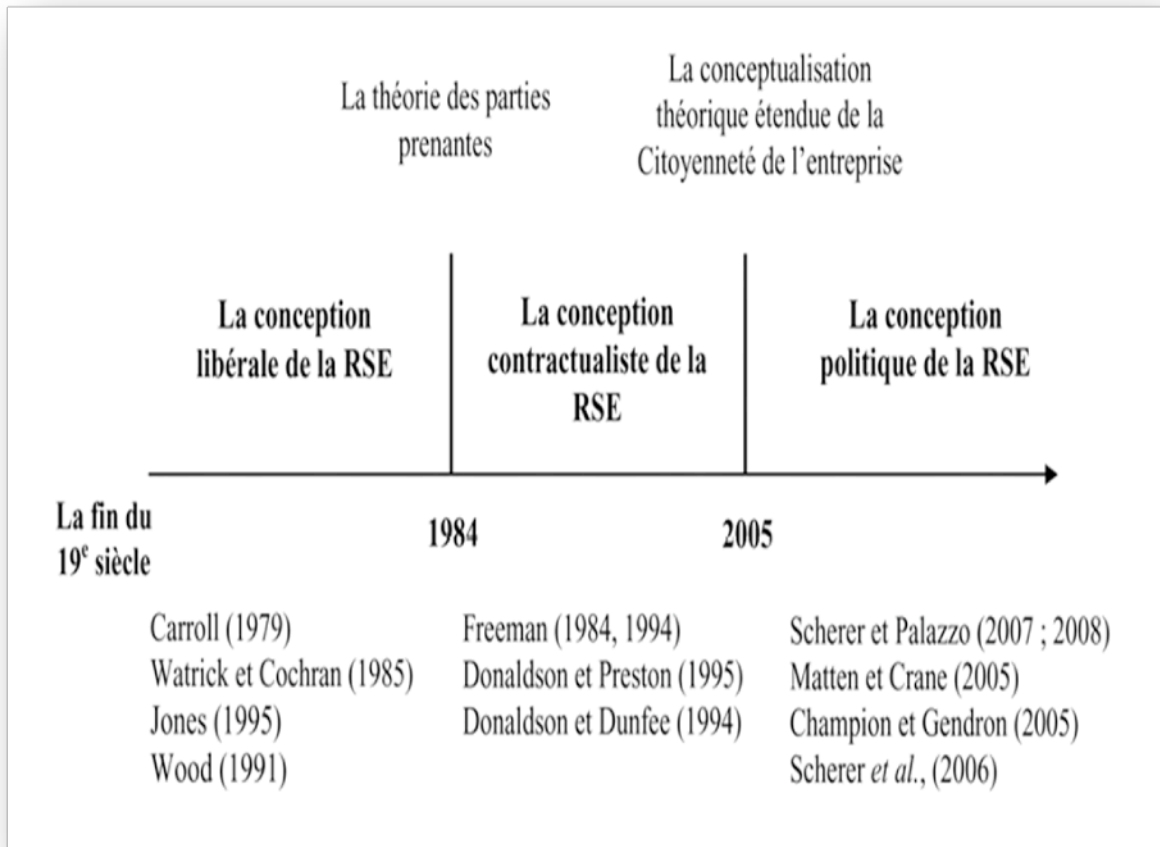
La théorie des parties prenantes

La conceptualisation théorique étendue de la Citoyenneté de l'entreprise

La conception libérale de la RSE

La conception contractualiste de la RSE

La conception politique de la RSE

La fin du $19^{e}$ siècle

1984

2005

Carroll (1979)
Watrick et Cochran (1985)
Jones (1995)
Wood (1991)

Freeman (1984, 1994)
Donaldson et Preston (1995)
Donaldson et Dunfee (1994)

Scherer et Palazzo (2007 ; 2008)
Matten et Crane (2005)
Champion et Gendron (2005)
Scherer et al., (2006)